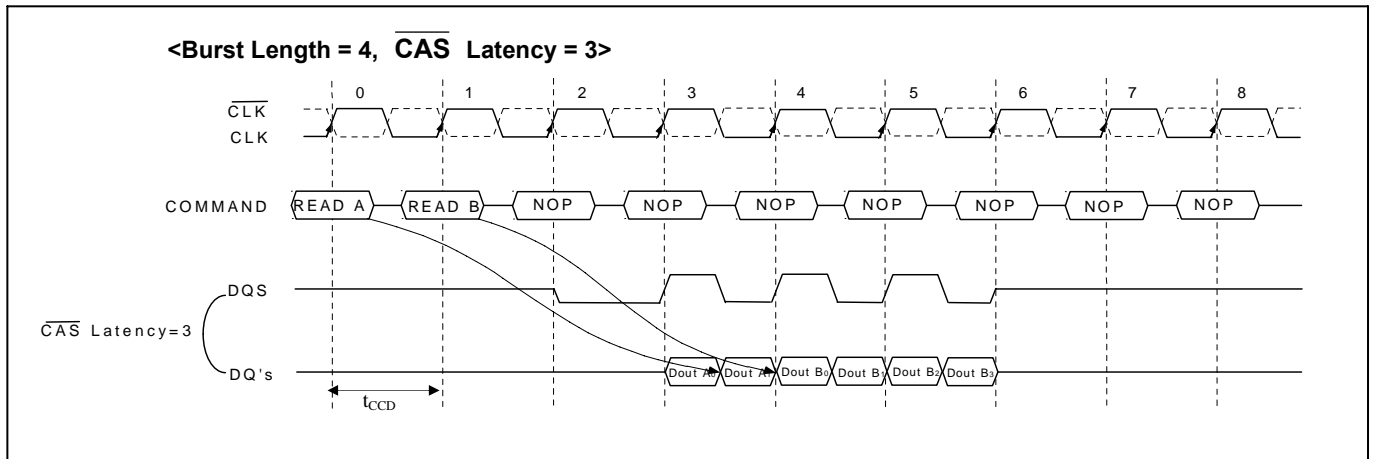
<Burst Length = 4, $\overline{\text{CAS}}$ Latency = 3>

0 1 2 3 4 5 6 7 8

$\overline{\text{CLK}}$
CLK

COMMAND READ A READ B NOP NOP NOP NOP NOP NOP NOP

DQS

$\overline{\text{CAS}}$ Latency=3

DQ's Dout $A_0$ Dout $A_1$ Dout $B_0$ Dout $B_1$ Dout $B_2$ Dout $B_3$

$t_{CCD}$